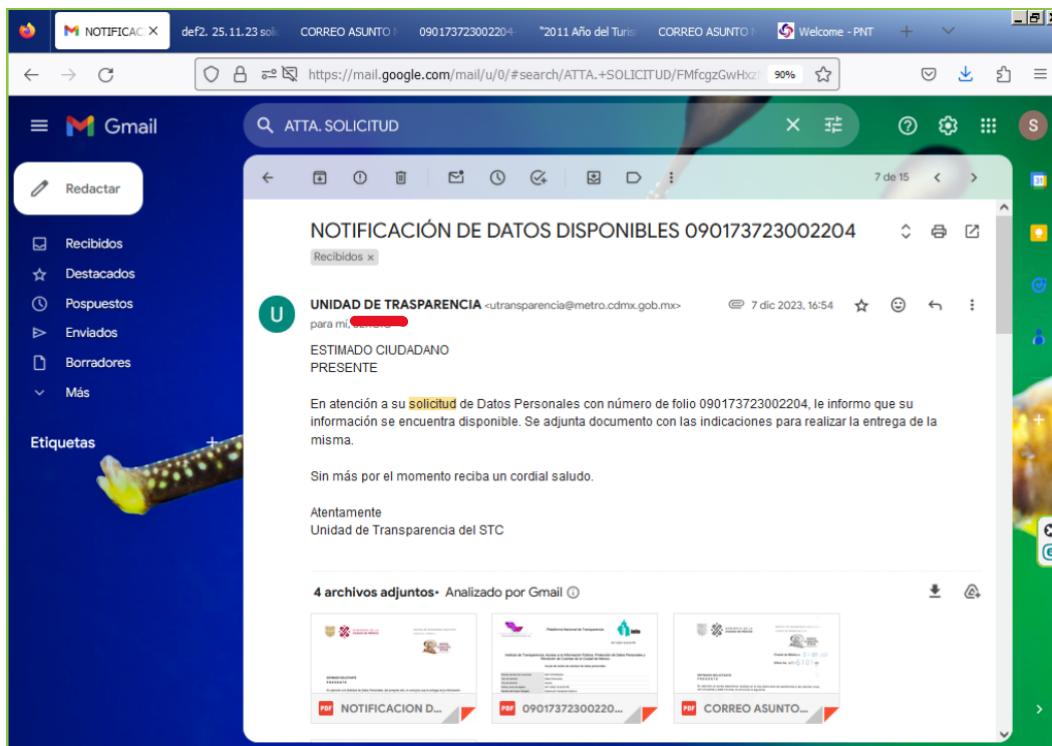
NOTIFICAC ✕ def2. 25.11.23 sol CORREO ASUNTO 090173723002204 "2011 Año del Turis CORREO ASUNTO Welcome - PNT +

https://mail.google.com/mail/u/0/#search/ATTA.+SOLICITUD/FMfcgzGwHx 90%

Gmail

ATTA. SOLICITUD

Redactar

Recibidos
Destacados
Pospuestos
Enviados
Borradores
Más

Etiquetas +

7 de 15

NOTIFICACIÓN DE DATOS DISPONIBLES 090173723002204

Recibidos ×

UNIDAD DE TRASPARENCIA <utransparencia@metro.cdmx.gob.mx> 7 dic 2023, 16:54
para mí, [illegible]

ESTIMADO CIUDADANO
PRESENTE

En atención a su solicitud de Datos Personales con número de folio 090173723002204, le informo que su información se encuentra disponible. Se adjunta documento con las indicaciones para realizar la entrega de la misma.

Sin más por el momento reciba un cordial saludo.

Atentamente
Unidad de Transparencia del STC

4 archivos adjuntos · Analizado por Gmail

NOTIFICACION D...
09017372300220...
CORREO ASUNTO...